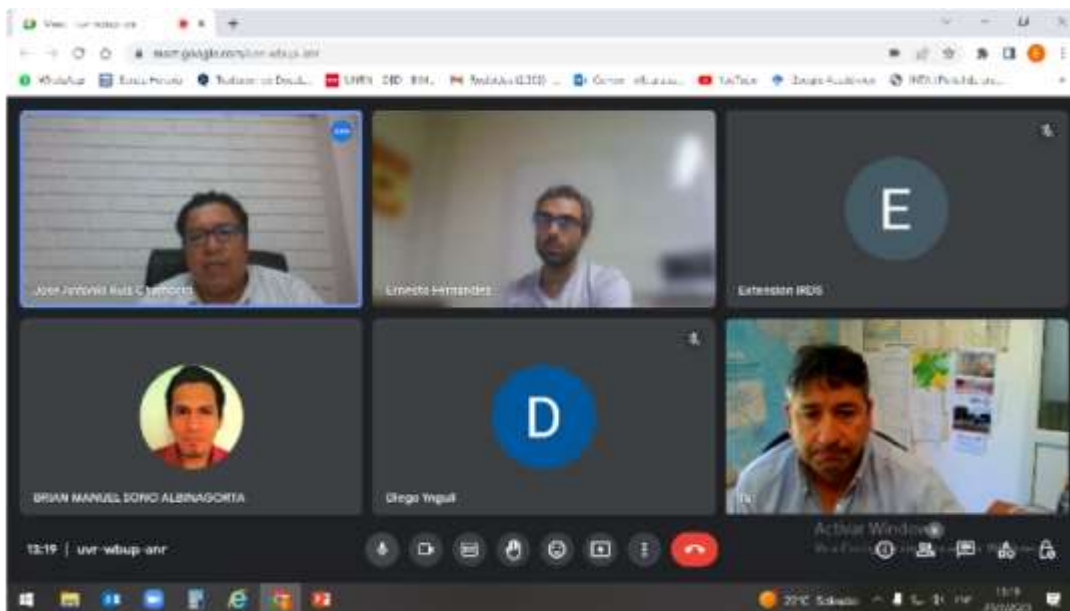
Meet - uvr-wbup-anr

meet.google.com/uvr-wbup-anr

José Antonio Ruiz C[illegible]

Ernesto Hernandez

E

Extension IRDS

BRIAN MANUEL SOTO ALBINAGORTA

D

Diego Yaguil

Activar Windows

13:19 | uvr-wbup-anr

22°C Soleado

13:19